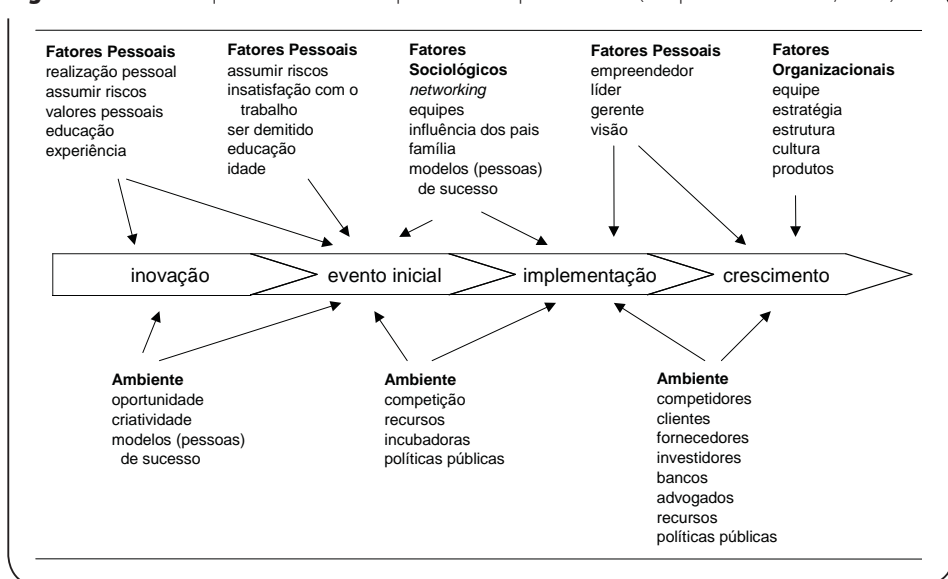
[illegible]

Fatores Pessoais
realização pessoal
assumir riscos
valores pessoais
educação
experiência

Fatores Pessoais
assumir riscos
insatisfação com o trabalho
ser demitido
educação
idade

Fatores Sociológicos
networking
equipes
influência dos pais
família
modelos (pessoas) de sucesso

Fatores Pessoais
empreendedor
líder
gerente
visão

Fatores Organizacionais
equipe
estratégia
estrutura
cultura
produtos

inovação
evento inicial
implementação
crescimento

Ambiente
oportunidade
criatividade
modelos (pessoas) de sucesso

Ambiente
competição
recursos
incubadoras
políticas públicas

Ambiente
competidores
clientes
fornecedores
investidores
bancos
advogados
recursos
políticas públicas